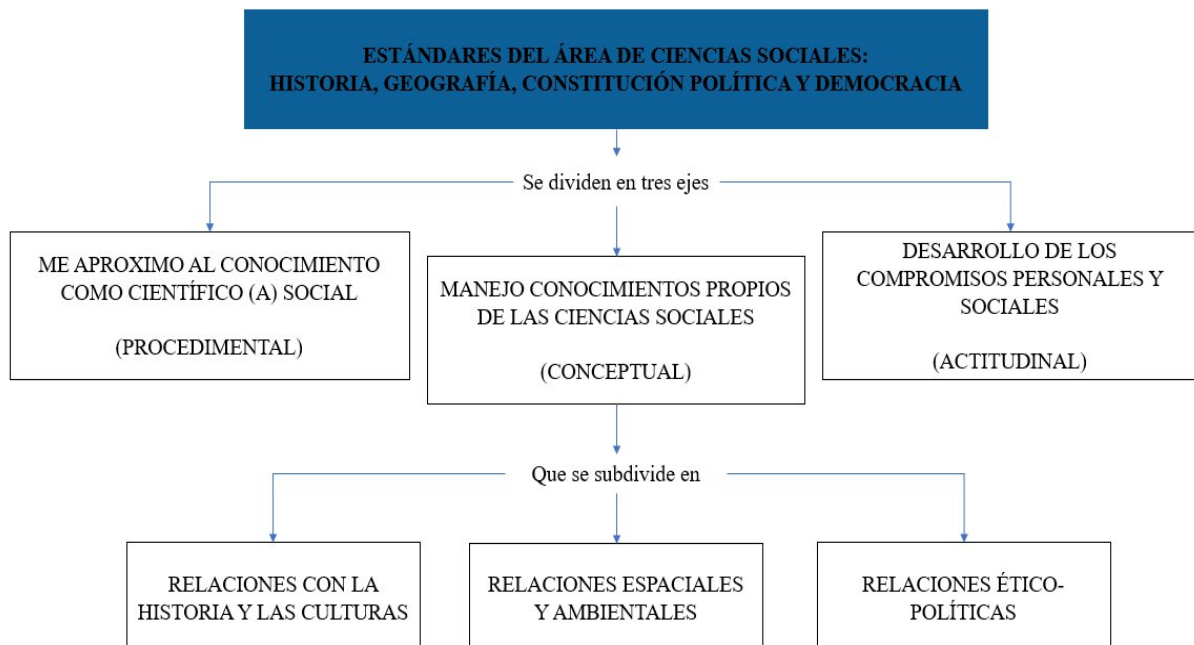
ESTÁNDARES DEL ÁREA DE CIENCIAS SOCIALES:
HISTORIA, GEOGRAFÍA, CONSTITUCIÓN POLÍTICA Y DEMOCRACIA

Se dividen en tres ejes

ME APROXIMO AL CONOCIMIENTO COMO CIENTÍFICO (A) SOCIAL

(PROCEDIMENTAL)

MANEJO CONOCIMIENTOS PROPIOS DE LAS CIENCIAS SOCIALES

(CONCEPTUAL)

DESARROLLO DE LOS COMPROMISOS PERSONALES Y SOCIALES

(ACTITUDINAL)

Que se subdivide en

RELACIONES CON LA HISTORIA Y LAS CULTURAS

RELACIONES ESPACIALES Y AMBIENTALES

RELACIONES ÉTICO-POLÍTICAS